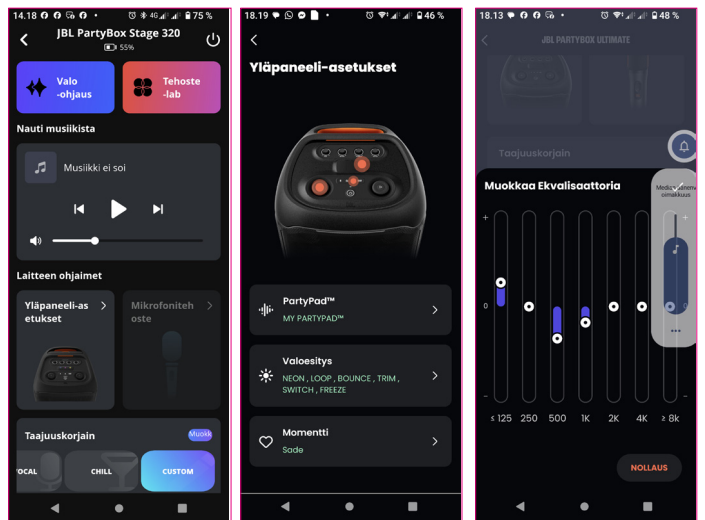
14.18 75 %

JBL PartyBox Stage 320

55%

Valo -ohjaus

Tehoste -lab

Nauti musiikista

Musiikki ei soi

Laitteen ohjaimet

Yläpaneeli-asetukset

Mikrofoniteho ste

Taajuuskorjain

Muokk

VOCAL

CHILL

CUSTOM

18.19 46 %

Yläpaneeli-asetukset

PartyPad™

MY PARTYPAD™

Valoesitys

NEON , LOOP , BOUNCE , TRIM , SWITCH , FREEZE

Momentti

Sade

18.13 48 %

JBL PARTYBOX ULTIMATE

Taajuuskorjain

Muokkaa Ekvalisaattoria

Media-äänenvoimakkuus

+

0

–

≤ 125

250

500

1K

2K

4K

≥ 8k

NOLLAUS